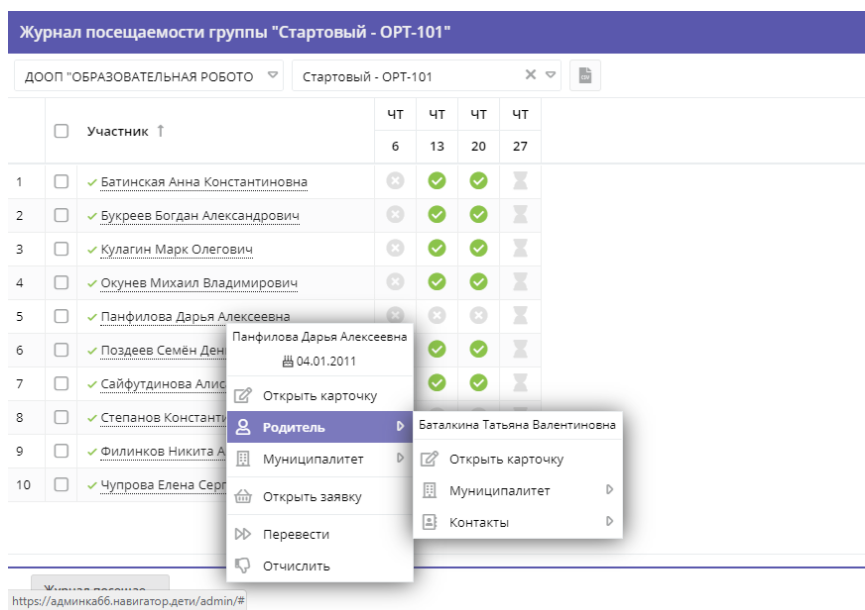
Журнал посещаемости группы "Стартовый - ОРТ-101"

ДООП "ОБРАЗОВАТЕЛЬНАЯ РОБОТО

Стартовый - ОРТ-101

| | | Участник ↑ | ЧТ 6 | ЧТ 13 | ЧТ 20 | ЧТ 27 |
|---|---|---|---|---|---|---|
| 1 | | ✓ Батинская Анна Константиновна | | | | |
| 2 | | ✓ Букреев Богдан Александрович | | | | |
| 3 | | ✓ Кулагин Марк Олегович | | | | |
| 4 | | ✓ Окунев Михаил Владимирович | | | | |
| 5 | | ✓ Панфилова Дарья Алексеевна | | | | |
| 6 | | ✓ Поздеев Семён Ден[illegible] | | | | |
| 7 | | ✓ Сайфутдинова Алис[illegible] | | | | |
| 8 | | ✓ Степанов Констант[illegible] | | | | |
| 9 | | ✓ Филинков Никита А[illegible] | | | | |
| 10 | | ✓ Чупрова Елена Серг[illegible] | | | | |

Панфилова Дарья Алексеевна
04.01.2011
Открыть карточку
Родитель
Муниципалитет
Открыть заявку
Перевести
Отчислить

Баталкина Татьяна Валентиновна
Открыть карточку
Муниципалитет
Контакты

Журнал посещае...
https://админка66.навигатор.дети/admin/#